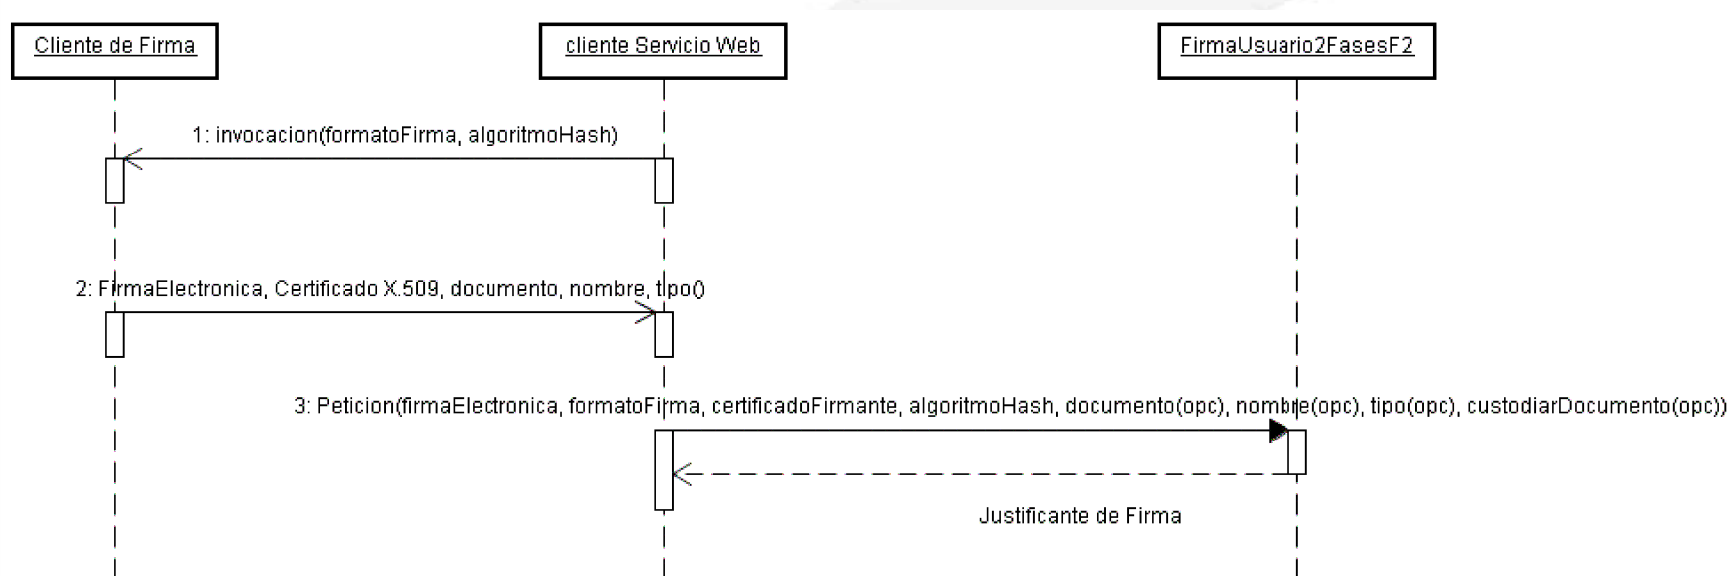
Cliente de Firma

cliente Servicio Web

FirmaUsuario2FasesF2

1: invocacion(formatoFirma, algoritmoHash)

2: FirmaElectronica, Certificado X.509, documento, nombre, tipo()

3: Peticion(firmaElectronica, formatoFirma, certificadoFirmante, algoritmoHash, documento(opc), nombre(opc), tipo(opc), custodiarDocumento(opc))

Justificante de Firma